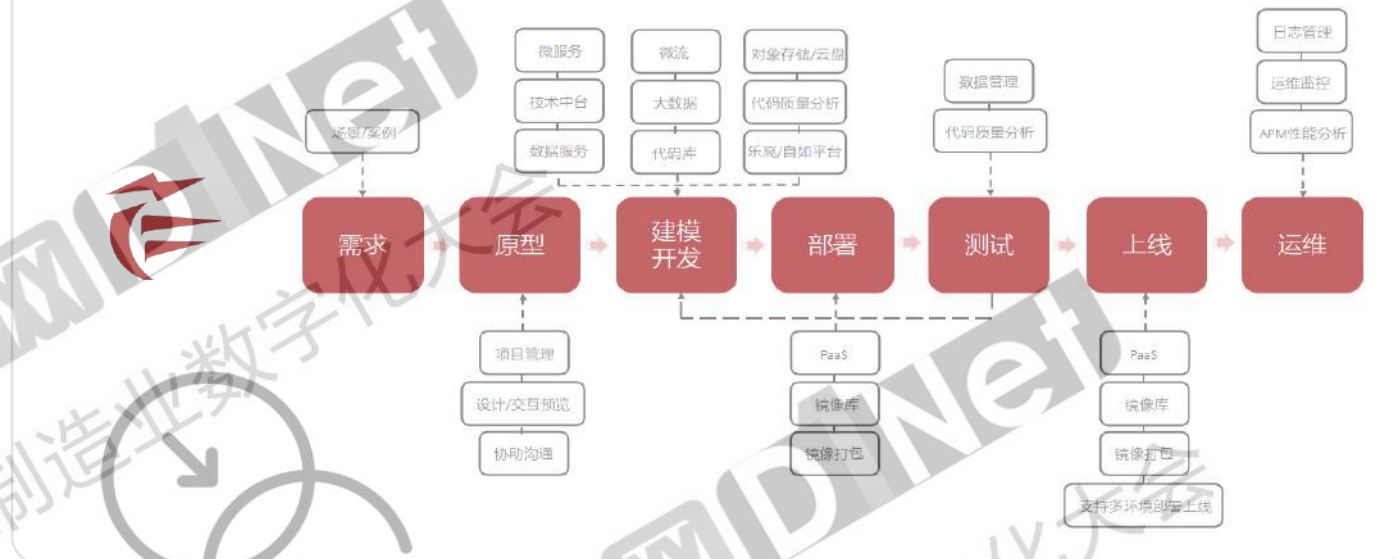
场景/案例

微服务
技术中台
数据服务

微流
大数据
代码库

对象存储/云盘
代码质量分析
乐高/自如平台

数据管理
代码质量分析

日志管理
运维监控
APM性能分析

需求
原型
建模开发
部署
测试
上线
运维

项目管理
设计/交互预览
协助沟通

PaaS
镜像库
镜像打包

PaaS
镜像库
镜像打包
支持多环境部署上线

网DNet
制造业数字化大会
网DNet
化大会